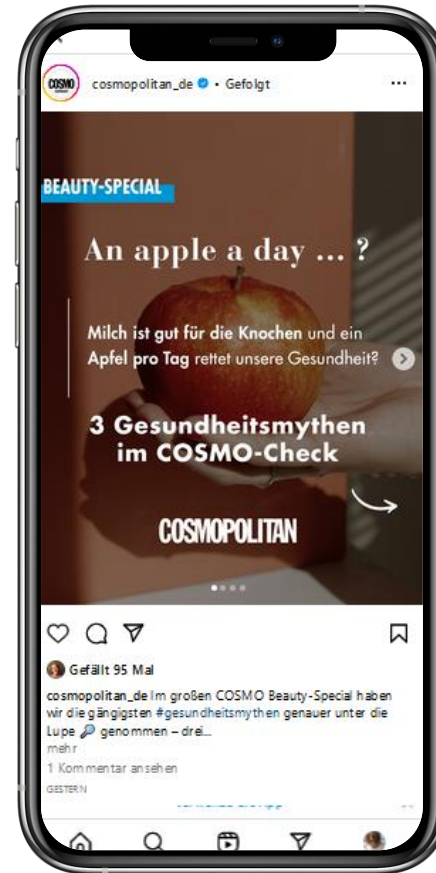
COSMO

cosmopolitan_de • Gefolgt

...

BEAUTY-SPECIAL

An apple a day ... ?

Milch ist gut für die Knochen und ein Apfel pro Tag rettet unsere Gesundheit?

3 Gesundheitsmythen im COSMO-Check

COSMOPOLITAN

Gefällt 95 Mal

cosmopolitan_de Im großen COSMO Beauty-Special haben wir die gängigsten #gesundheitsmythen genauer unter die Lupe 🔎 genommen – drei...

mehr

1 Kommentar ansehen

GESTERN

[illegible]